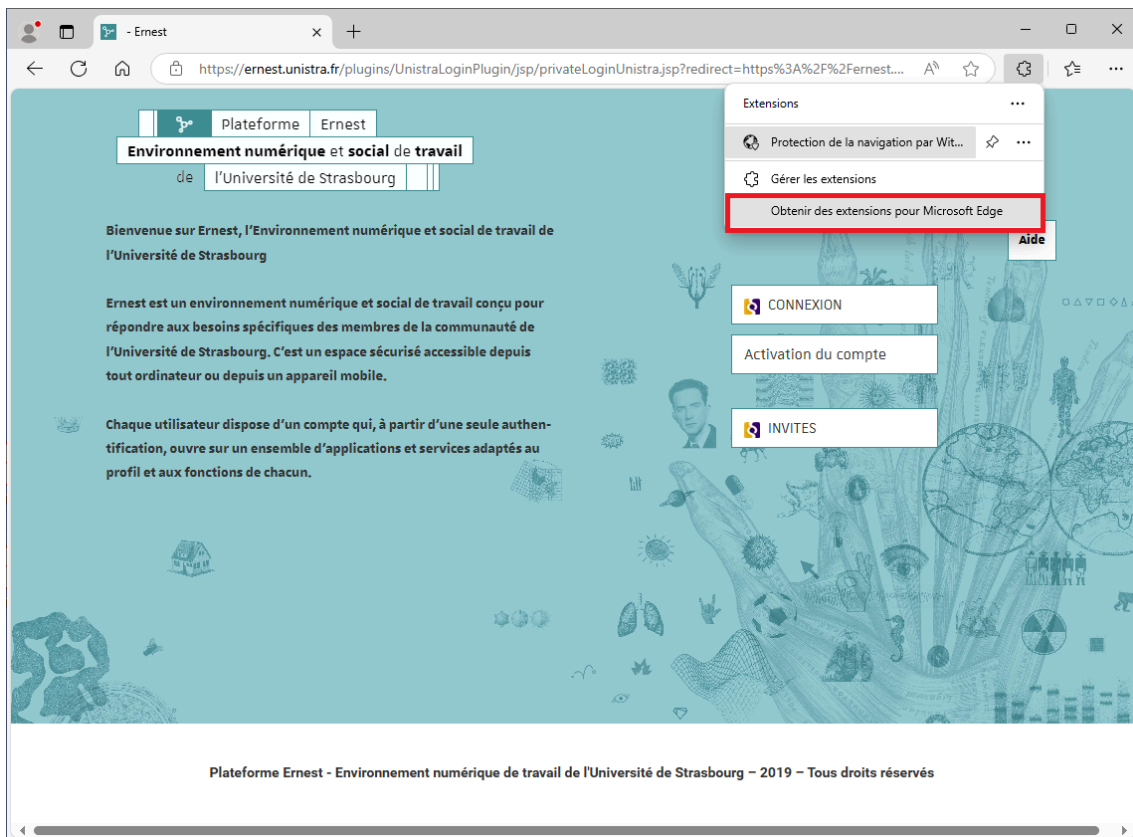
- Ernest

https://ernest.unistra.fr/plugins/UnistraLoginPlugin/jsp/privateLoginUnistra.jsp?redirect=https%3A%2F%2Fernest....

Extensions

Protection de la navigation par Wit...

Gérer les extensions

Obtenir des extensions pour Microsoft Edge

Aide

Plateforme Ernest
Environnement numérique et social de travail
de l'Université de Strasbourg

Bienvenue sur Ernest, l'Environnement numérique et social de travail de l'Université de Strasbourg

Ernest est un environnement numérique et social de travail conçu pour répondre aux besoins spécifiques des membres de la communauté de l'Université de Strasbourg. C'est un espace sécurisé accessible depuis tout ordinateur ou depuis un appareil mobile.

Chaque utilisateur dispose d'un compte qui, à partir d'une seule authentification, ouvre sur un ensemble d'applications et services adaptés au profil et aux fonctions de chacun.

CONNEXION

Activation du compte

INVITES

Plateforme Ernest - Environnement numérique de travail de l'Université de Strasbourg – 2019 – Tous droits réservés